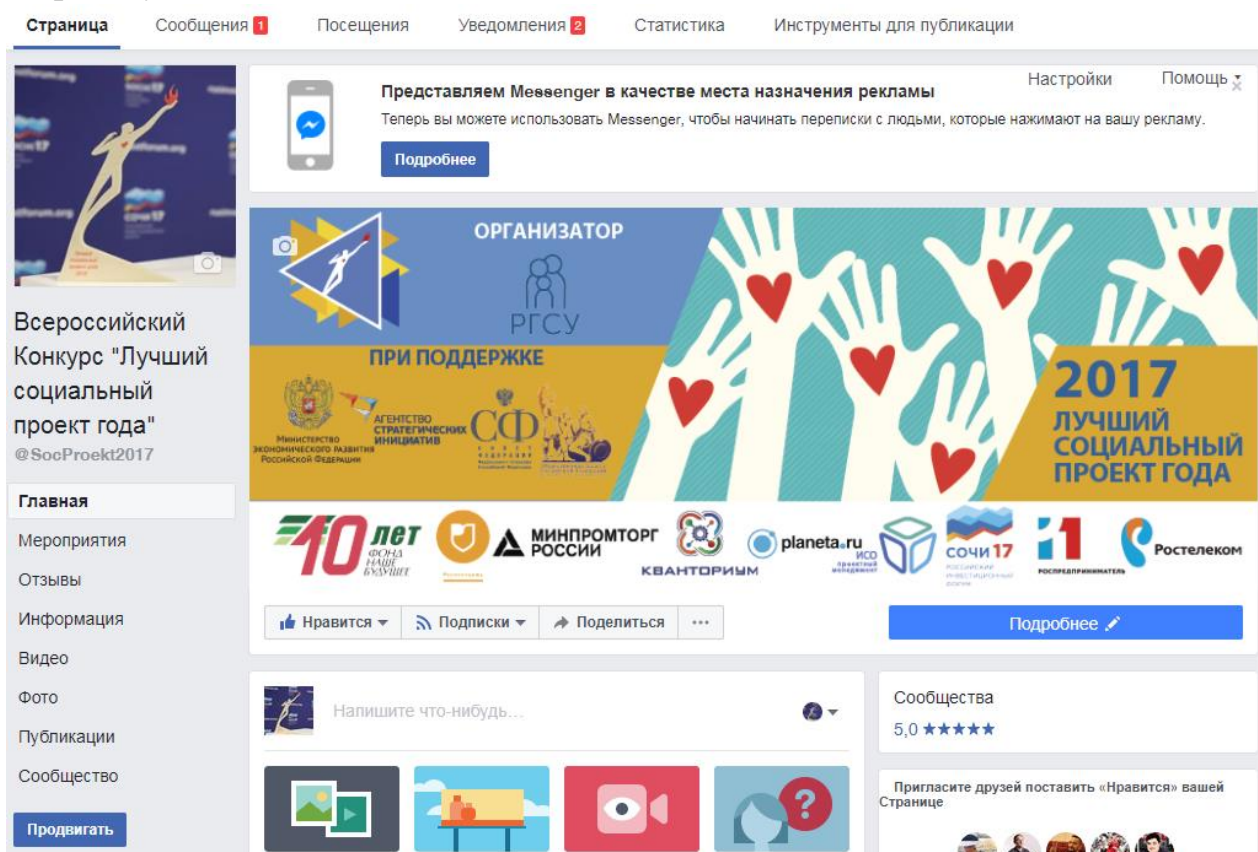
Страница Сообщения 1 Посещения Уведомления 2 Статистика Инструменты для публикации

Настройки Помощь

Представляем Messenger в качестве места назначения рекламы

Теперь вы можете использовать Messenger, чтобы начинать переписки с людьми, которые нажимают на вашу рекламу.

Подробнее

ОРГАНИЗАТОР

РГСУ

ПРИ ПОДДЕРЖКЕ

Министерство экономического развития Российской Федерации

Агентство стратегических инициатив

СФ

2017 ЛУЧШИЙ СОЦИАЛЬНЫЙ ПРОЕКТ ГОДА

10 лет Фонда Наше будущее

Минпромторг России

Кванториум

planeta.ru

ИСО

Сочи 17

Роспредприниматель

Ростелеком

Всероссийский Конкурс "Лучший социальный проект года"

@SocProekt2017

Главная

Мероприятия

Отзывы

Информация

Видео

Фото

Публикации

Сообщество

Продвигать

Нравится Подписки Поделиться ···

Подробнее

Напишите что-нибудь...

Сообщества

5,0 ★★★★★

Пригласите друзей поставить «Нравится» вашей Странице